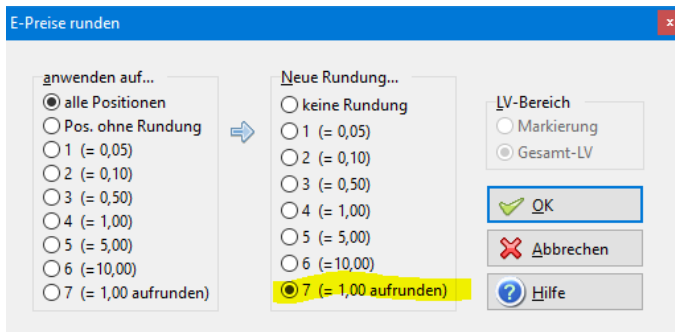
E-Preise runden

x

anwenden auf...
alle Positionen
Pos. ohne Rundung
1 (= 0,05)
2 (= 0,10)
3 (= 0,50)
4 (= 1,00)
5 (= 5,00)
6 (=10,00)
7 (= 1,00 aufrunden)

Neue Rundung...
keine Rundung
1 (= 0,05)
2 (= 0,10)
3 (= 0,50)
4 (= 1,00)
5 (= 5,00)
6 (=10,00)
7 (= 1,00 aufrunden)

LV-Bereich
Markierung
Gesamt-LV

OK
Abbrechen
Hilfe